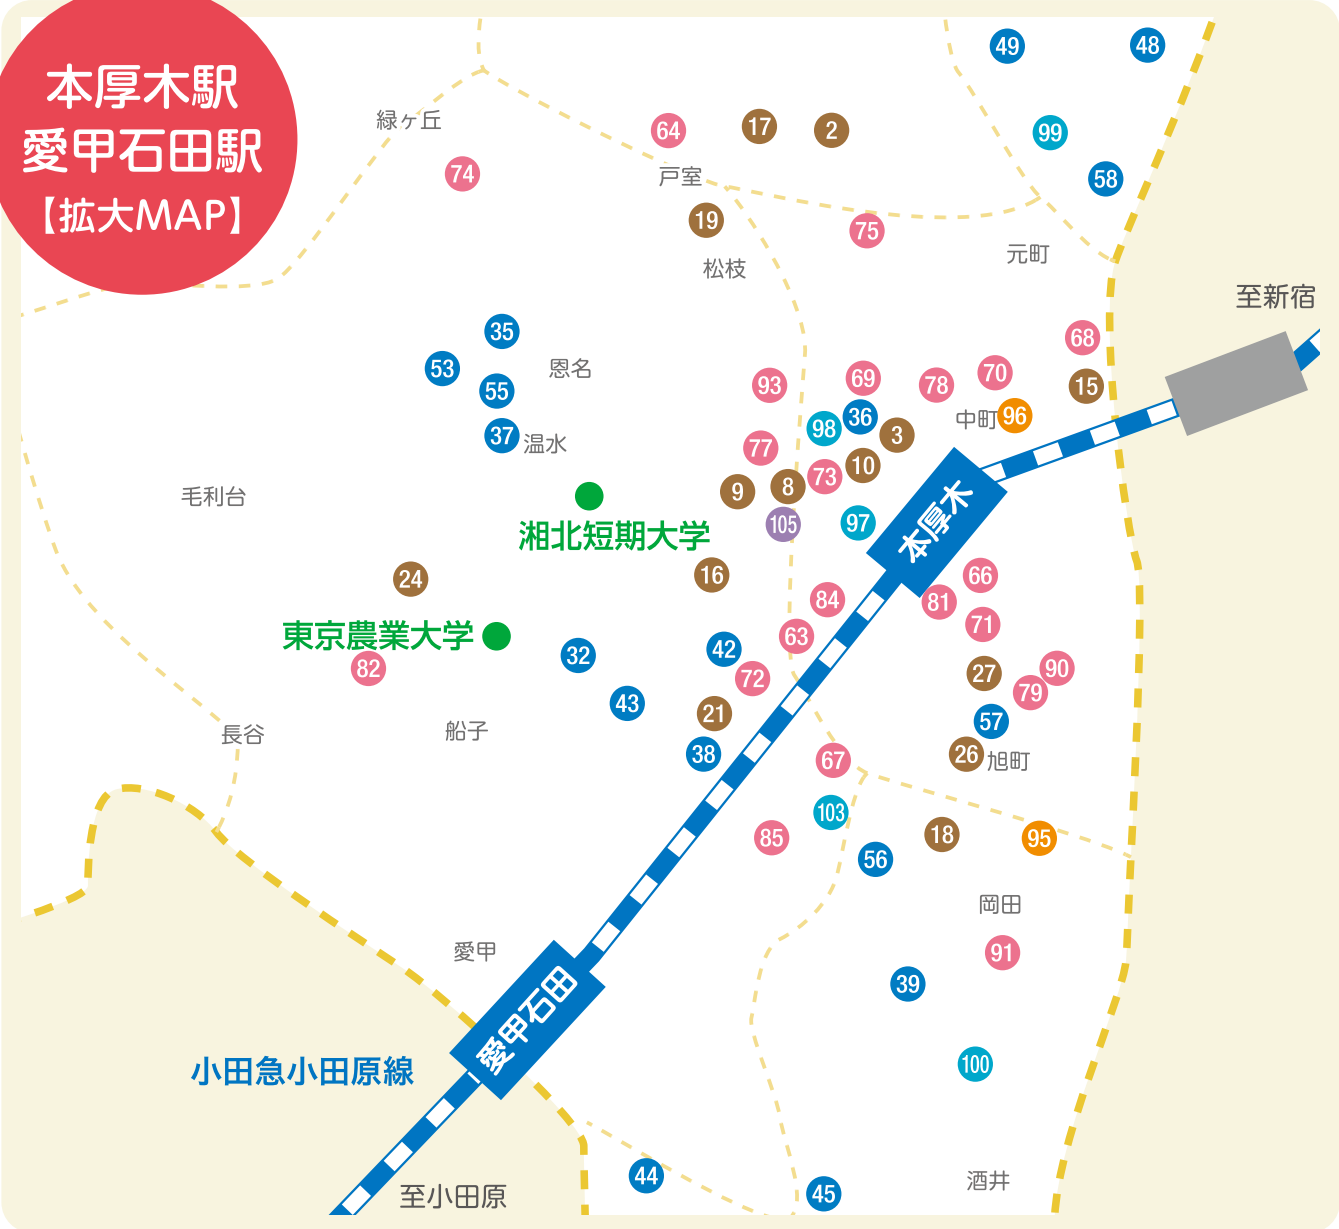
本厚木駅
愛甲石田駅
【拡大MAP】

49 48
緑ヶ丘
64 17 2
99
74
戸室
58
19
75
松枝
元町
至新宿
68
35
恩名
53
55
93 69 78 70 15
98 36
中町 96
37 温水
3
77
10
73
毛利台
9 8
105
97
湘北短期大学
本厚木
66
24
16
84
81
71
東京農業大学
82
32
42
63
72
90
27
79
43
21
57
長谷
船子
38
67
26 旭町
103
18
95
85
56
岡田
91
愛甲
39
愛甲石田
小田急小田原線
100
44
45
酒井
至小田原